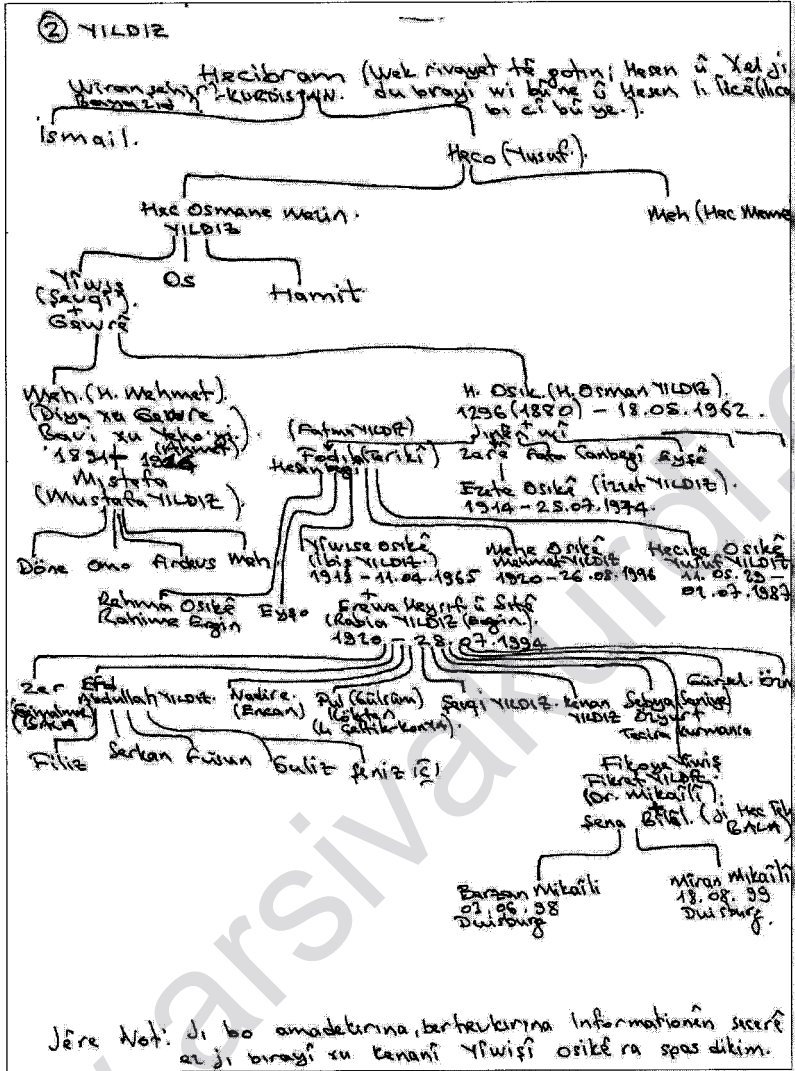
② YILDIZ

Hecibram (Wek rivayet tê gotin; Hesen û Xel ji du brayî wî bûne û Hesen li Îlcê(lica) bi cî bû ye.)

Wiranşehir-KURDISTAN.
Bayazid

İsmail.

Heco (Yusuf).

Hec Osmane Welin.
YILDIZ

Meh (Hec Meme

Yîwis (Sevgi).
+
Gewrê

Os

Hamit

Meh. (H. Mehmet).
(Diya xa Gewre
Bavi xu Yeho'ye.)
1894 - 1964
(Ahmet)

Mistefa
(Mustafa YILDIZ).

Döne Omo Ardus Meh.

H. Osik. (H. Osman YILDIZ).
1296 (1880) - 18.05.1962.
jinê wî
+
Zare Fate Canbegî Eyşê

(Fatma YILDIZ)
Fedi (fariki)
Hesenbegî

Ezite Osikê (İzzet YILDIZ).
1914 - 25.07.1974.

Yîwise Osikê
(İbiş YILDIZ).
1918 - 11.04.1965

Mehe Osikê
Mehmet YILDIZ
1920 - 26.08.1996

Hecike Osikê
Yusuf YILDIZ
11.05.23 -
09.07.1987

Rehma Osikê
Rahime Ergin

Eyşo

+
Erewa Xeyrif û Sitê
(Rabia YILDIZ (Ergin).
1920 - 28.07.1994.

Zar
(Simahmet)
(BALA)

Efel
Abdullah YILDIZ

Nadire.
(Ercan)

Pul (Gülsüm)
(Köktürk)
(Li Çeltik-Konya).

Sevgi YILDIZ

Kenan YILDIZ

Sebya
Özyurt
Tecim

(Saniye)
Kurmancı

Güzel. Örn

Filiz Serkan Füsun Suliz Feniz İÇİ

Fikoye Yîwiş
Fikret YILDIZ
(Dr. Mikaili)
+
Sena Bilal. (ji Hec Fik
BALA)

Barzan Mikaili
07.06.98
Duisburg

Miran Mikaili
18.08.99
Duisburg.

Jêre Not: Ji bo amadekirina, berhevkirina Informationên sicerê az ji birayî xu kenanî Yîwisî osikê ra spas dikim.